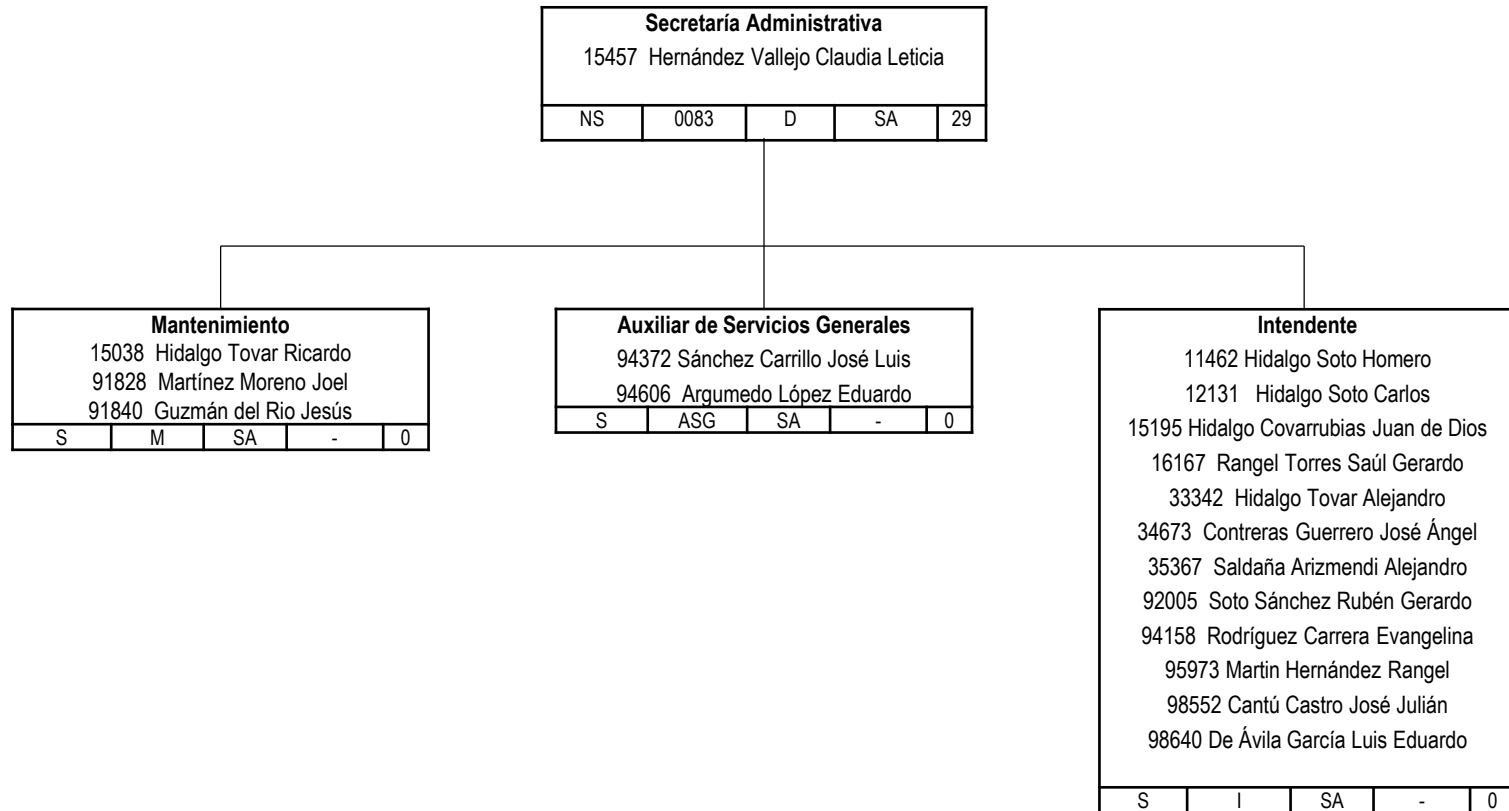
**Secretaría Administrativa**
15457 Hernández Vallejo Claudia Leticia

| NS | 0083 | D | SA | 29 |
|---|---|---|---|---|

**Mantenimiento**
15038 Hidalgo Tovar Ricardo
91828 Martínez Moreno Joel
91840 Guzmán del Rio Jesús

| S | M | SA | - | 0 |
|---|---|---|---|---|

**Auxiliar de Servicios Generales**
94372 Sánchez Carrillo José Luis
94606 Argumedo López Eduardo

| S | ASG | SA | - | 0 |
|---|---|---|---|---|

**Intendente**
11462 Hidalgo Soto Homero
12131 Hidalgo Soto Carlos
15195 Hidalgo Covarrubias Juan de Dios
16167 Rangel Torres Saúl Gerardo
33342 Hidalgo Tovar Alejandro
34673 Contreras Guerrero José Ángel
35367 Saldaña Arizmendi Alejandro
92005 Soto Sánchez Rubén Gerardo
94158 Rodríguez Carrera Evangelina
95973 Martin Hernández Rangel
98552 Cantú Castro José Julián
98640 De Ávila García Luis Eduardo

| S | I | SA | - | 0 |
|---|---|---|---|---|